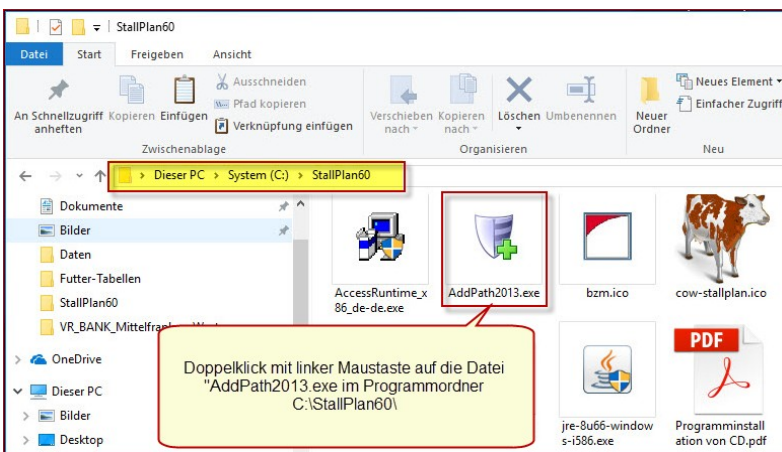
StallPlan60

Datei Start Freigeben Ansicht

An Schnellzugriff anheften Kopieren Einfügen Ausschneiden Pfad kopieren Verknüpfung einfügen
Zwischenablage

Verschieben nach Kopieren nach Löschen Umbenennen
Organisieren

Neuer Ordner Neues Element Einfacher Zugriff
Neu

Dieser PC > System (C:) > StallPlan60

Dokumente
Bilder
Daten
Futter-Tabellen
StallPlan60
VR_BANK_Mittelfranken_West
OneDrive
Dieser PC
Bilder
Desktop

AccessRuntime_x86_de-de.exe
AddPath2013.exe
bzm.ico
cow-stallplan.ico
jre-8u66-windows-i586.exe
PDF
Programminstallation von CD.pdf

Doppelklick mit linker Maustaste auf die Datei "AddPath2013.exe im Programmordner C:\StallPlan60\